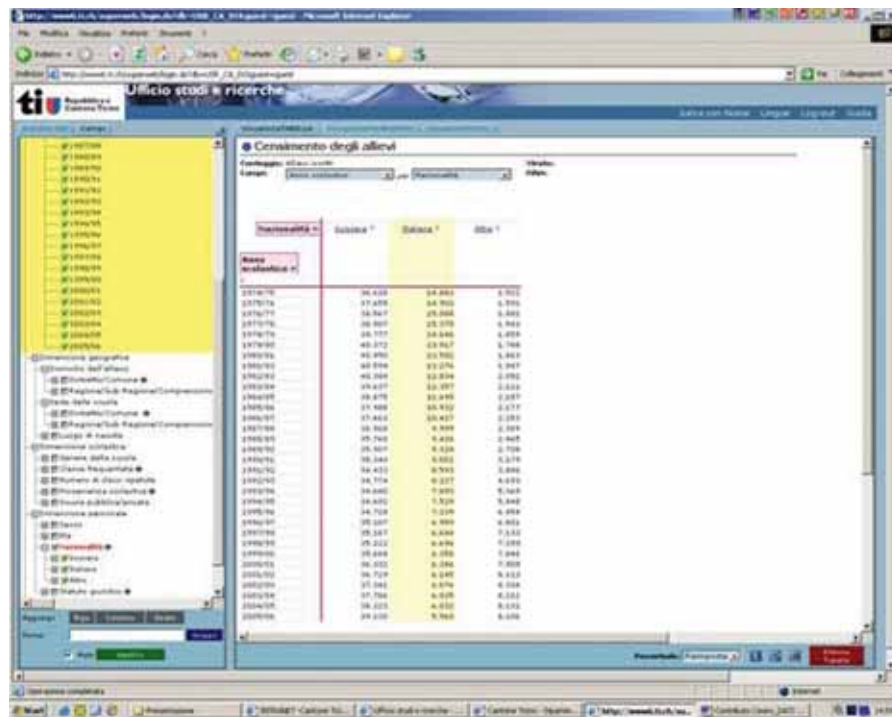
ti Repubblica e Cantone Ticino

Ufficio studi e ricerche

Censimento degli allievi

Nazionalità

Svizzera

Italiana

Altre

Anno scolastico

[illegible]

Dimensione geografica

Comune dell'allievo

Sede della scuola

Luogo di nascita

Dimensione scolastica

Genere della scuola

Classe frequentata

Numero di classi ripetute

Provenienza scolastica

Scuola pubblica/privata

Dimensione personale

Sesso

Età

Nazionalità

Svizzera

Italiana

Altre

Statuto giuridico

Operazione completata

Internet